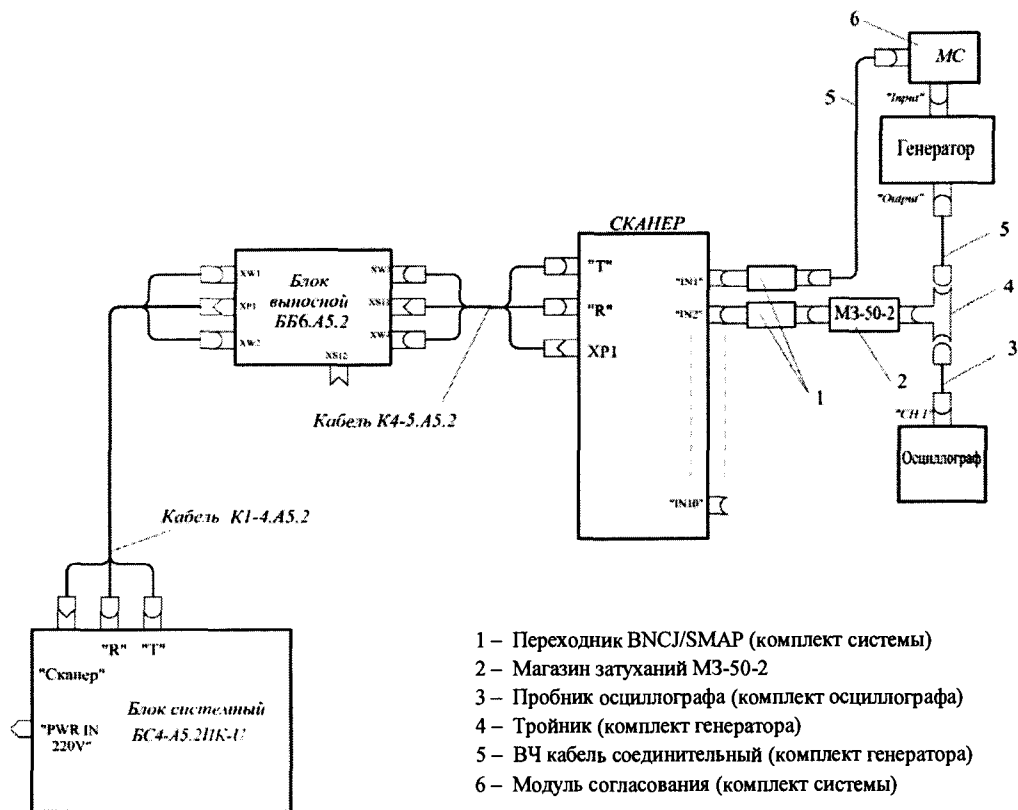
6

МС

5

"Input"

Генератор

"Output"

5

СКАНЕР

Блок выносной ББ6.А5.2

XW1

XP1

XW2

XW3

XS13

XW4

XS12

"T"

"R"

XP1

"IN1"

"IN2"

М3-50-2

4

3

2

1

Кабель К4-5.А5.2

"CH 1"

Осциллограф

"IN10"

Кабель К1-4.А5.2

"R" "T"

"Сканер"

Блок системный БС4-А5.2ПК-U

"PWR IN 220V"

1 – Переходник BNCJ/SMAP (комплект системы)

2 – Магазин затуханий М3-50-2

3 – Пробник осциллографа (комплект осциллографа)

4 – Тройник (комплект генератора)

5 – ВЧ кабель соединительный (комплект генератора)

6 – Модуль согласования (комплект системы)